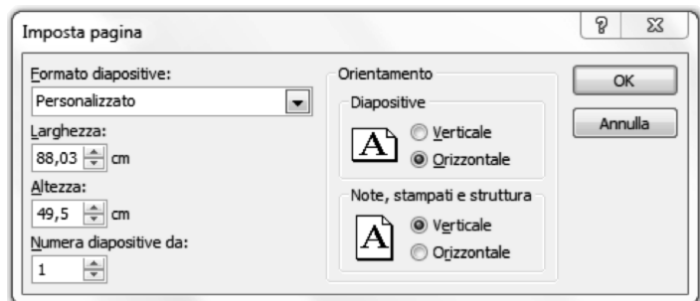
Imposta pagina

?

Formato diapositive:
Personalizzato
Larghezza:
88,03 cm
Altezza:
49,5 cm
Numera diapositive da:
1

Orientamento
Diapositive
A
Verticale
Orizzontale

Note, stampati e struttura
A
Verticale
Orizzontale

OK
Annulla